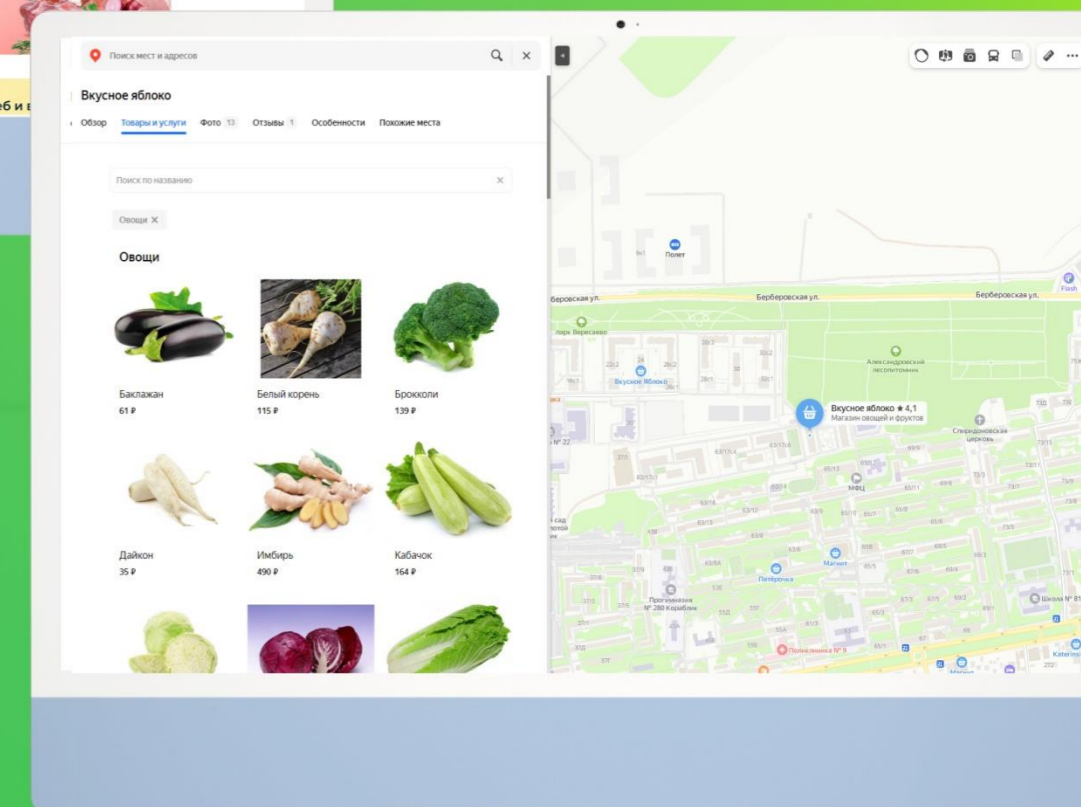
еб и в

Поиск мест и адресов

Вкусное яблоко

Обзор Товары и услуги Фото 13 Отзывы 1 Особенности Похожие места

Поиск по названию

Овощи ✕

Овощи

Баклажан
61 ₽

Белый корень
115 ₽

Брокколи
139 ₽

Дайкон
35 ₽

Имбирь
490 ₽

Кабачок
164 ₽

Полет

Берберовская ул.
Берберовская ул.
Берберовская ул.

Flash

Парк Вересаево

Александровский лесопитомник

Вкусное яблоко

Вкусное яблоко ★ 4,1
Магазин овощей и фруктов

Спиридоновская церковь

МФЦ

Пятёрочка

Магнит

Прогимназия № 280 Кораблик

Школа № 81

Поликлиника № 8

Магнит